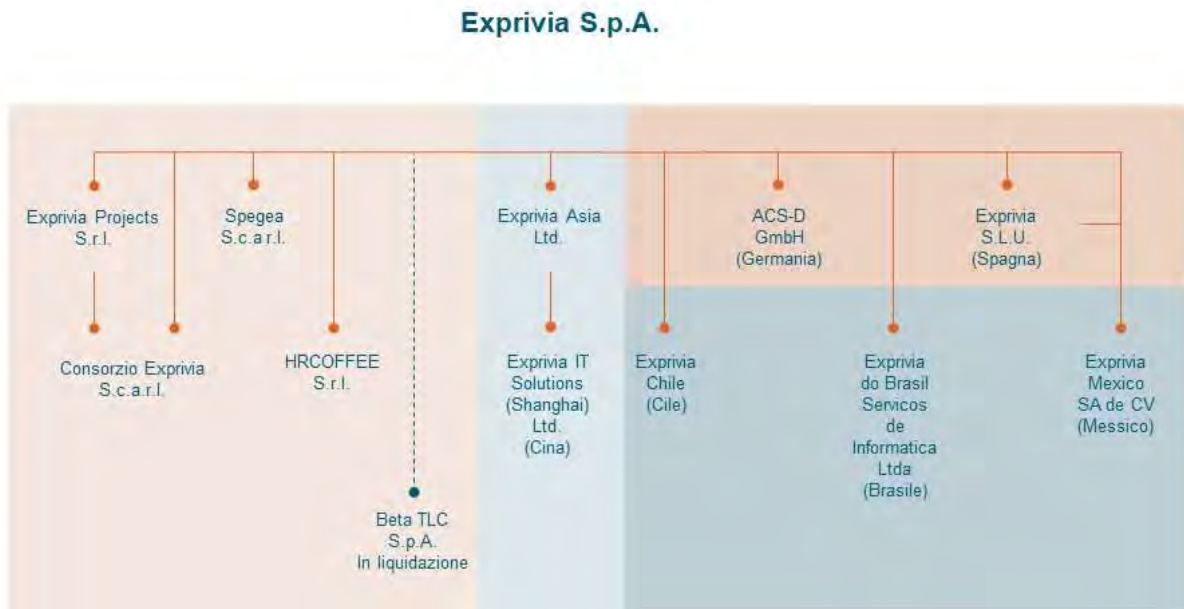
Exprivia S.p.A.

Exprivia Projects S.r.l.

Spegea S.c.a r.l.

Exprivia Asia Ltd.

ACS-D GmbH (Germania)

Exprivia S.L.U. (Spagna)

Consorzio Exprivia S.c.a.r.l.

HRCOFFEE S.r.l.

Exprivia IT Solutions (Shanghai) Ltd. (Cina)

Exprivia Chile (Cile)

Exprivia do Brasil Servicos de Informatica Ltda (Brasile)

Exprivia Mexico SA de CV (Messico)

Beta TLC S.p.A. In liquidazione